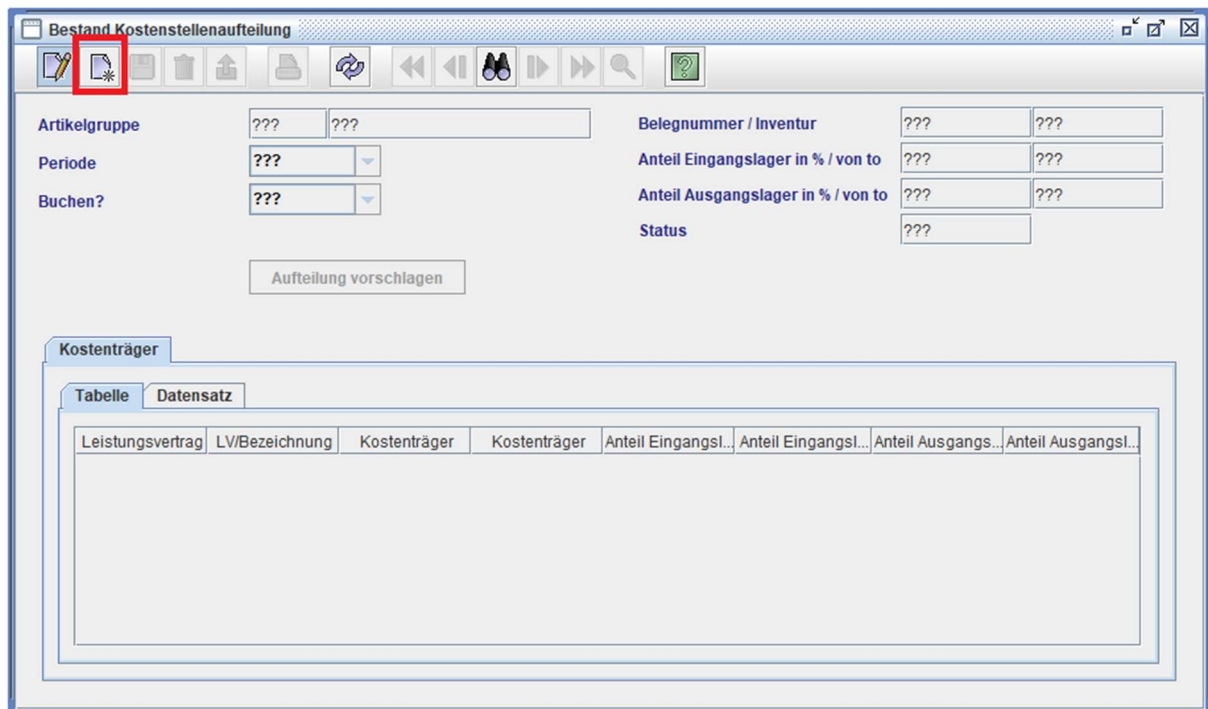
Bestand Kostenstellenaufteilung

Artikelgruppe ??? ???

Periode ???

Buchen? ???

Belegnummer / Inventur ??? ???

Anteil Eingangslager in % / von to ??? ???

Anteil Ausgangslager in % / von to ??? ???

Status ???

Aufteilung vorschlagen

Kostenträger

Tabelle Datensatz

| Leistungsvertrag | LV/Bezeichnung | Kostenträger | Kostenträger | Anteil Eingangsl... | Anteil Eingangsl... | Anteil Ausgangs... | Anteil Ausgangsl... |
|---|---|---|---|---|---|---|---|